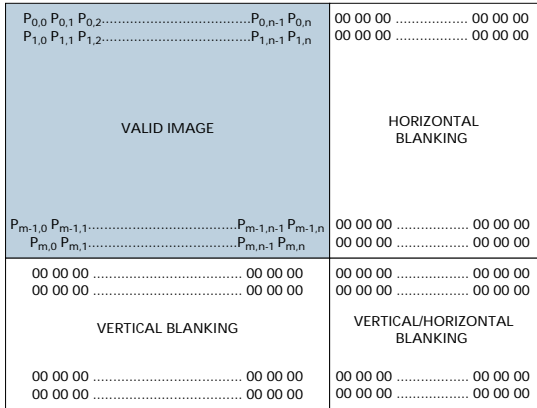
| $P_{0,0}$ $P_{0,1}$ $P_{0,2}$..............................$P_{0,n-1}$ $P_{0,n}$<br>$P_{1,0}$ $P_{1,1}$ $P_{1,2}$..............................$P_{1,n-1}$ $P_{1,n}$<br><br>VALID IMAGE<br><br>$P_{m-1,0}$ $P_{m-1,1}$..............................$P_{m-1,n-1}$ $P_{m-1,n}$<br>$P_{m,0}$ $P_{m,1}$..............................$P_{m,n-1}$ $P_{m,n}$ | 00 00 00 .................. 00 00 00<br>00 00 00 .................. 00 00 00<br><br>HORIZONTAL BLANKING<br><br>00 00 00 .................. 00 00 00<br>00 00 00 .................. 00 00 00 |
|---|---|
| 00 00 00 ...................................... 00 00 00<br>00 00 00 ...................................... 00 00 00<br><br>VERTICAL BLANKING<br><br>00 00 00 ...................................... 00 00 00<br>00 00 00 ...................................... 00 00 00 | 00 00 00 .................. 00 00 00<br>00 00 00 .................. 00 00 00<br><br>VERTICAL/HORIZONTAL BLANKING<br><br>00 00 00 .................. 00 00 00<br>00 00 00 .................. 00 00 00 |